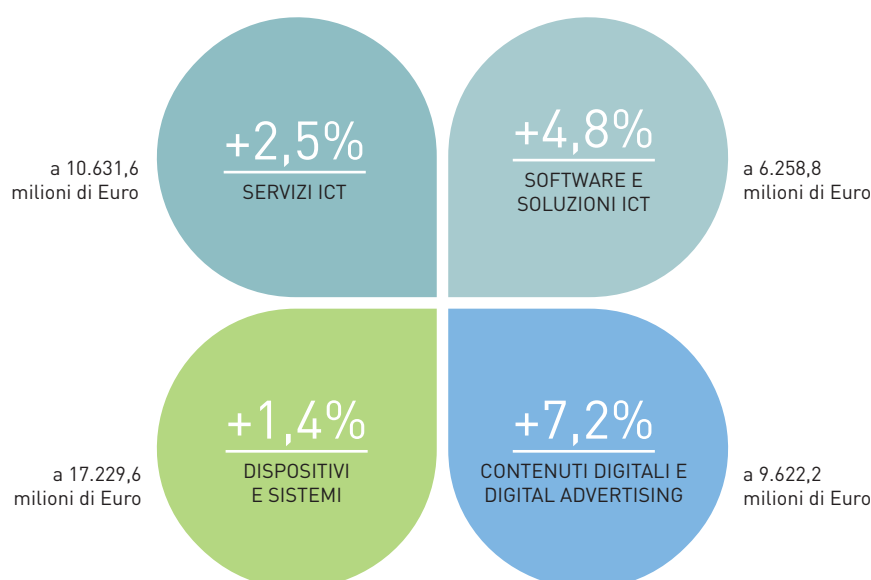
a 10.631,6 milioni di Euro

+2,5%

SERVIZI ICT

+4,8%

SOFTWARE E SOLUZIONI ICT

a 6.258,8 milioni di Euro

a 17.229,6 milioni di Euro

+1,4%

DISPOSITIVI E SISTEMI

+7,2%

CONTENUTI DIGITALI E DIGITAL ADVERTISING

a 9.622,2 milioni di Euro